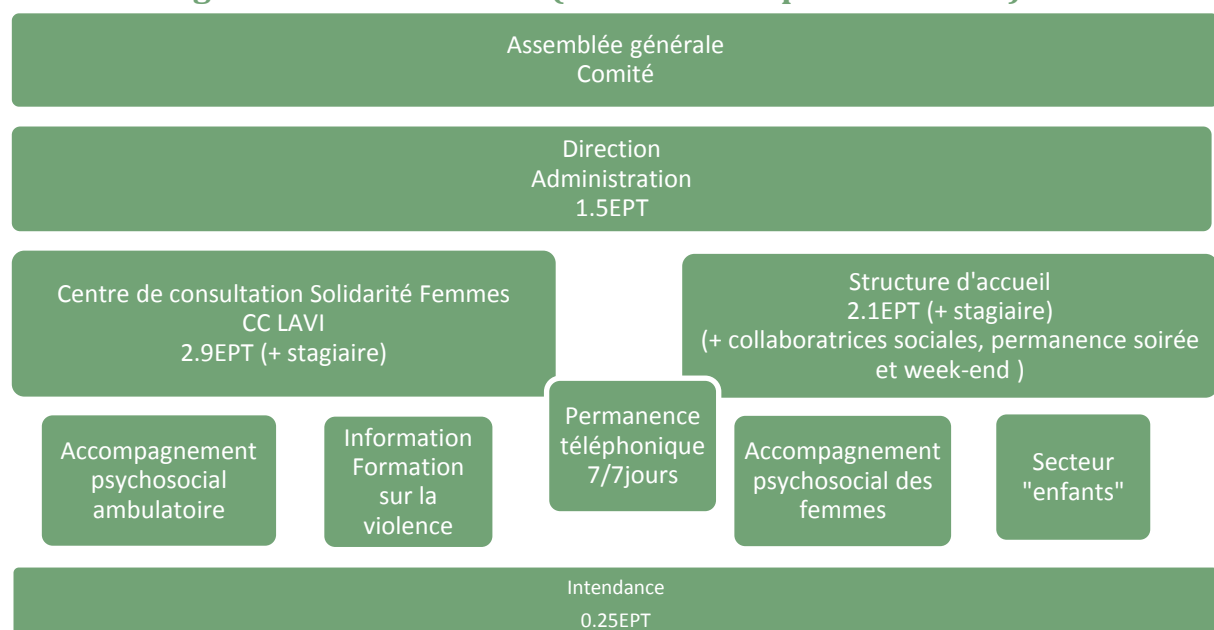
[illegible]

Assemblée générale
Comité

Direction
Administration
1.5EPT

Centre de consultation Solidarité Femmes
CC LAVI
2.9EPT (+ stagiaire)

Structure d'accueil
2.1EPT (+ stagiaire)
(+ collaboratrices sociales, permanence soirée et week-end )

Accompagnement psychosocial ambulatoire

Information Formation sur la violence

Permanence téléphonique 7/7jours

Accompagnement psychosocial des femmes

Secteur "enfants"

Intendance
0.25EPT